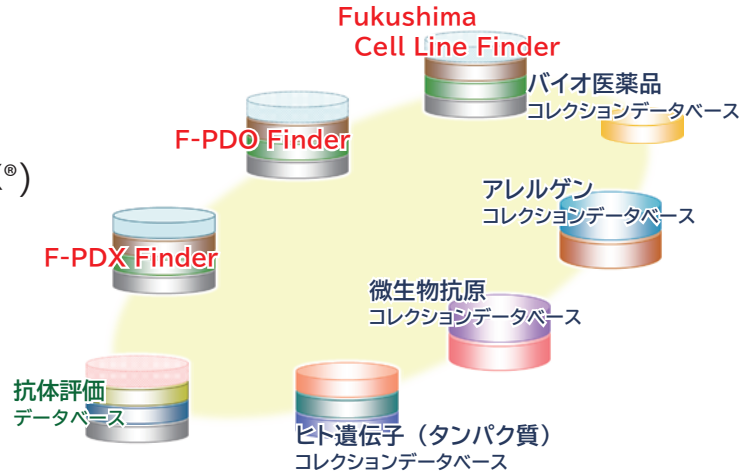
Fukushima
Cell Line Finder

バイオ医薬品
コレクションデータベース

F-PDO Finder

®)

アレルゲン
コレクションデータベース

F-PDX Finder

微生物抗原
コレクションデータベース

抗体評価
データベース

ヒト遺伝子（タンパク質）
コレクションデータベース